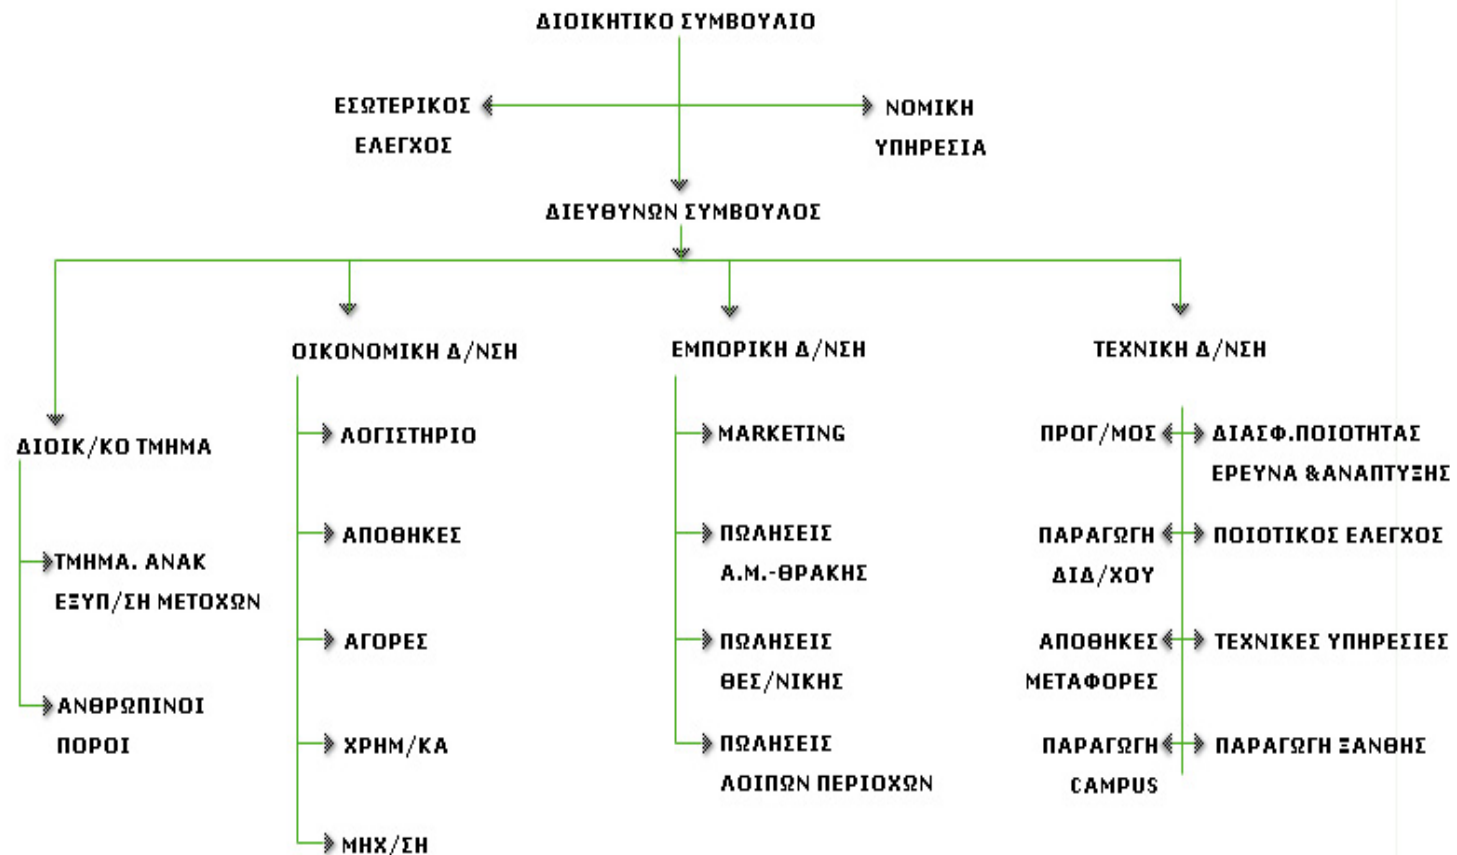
ΔΙΟΙΚΗΤΙΚΟ ΣΥΜΒΟΥΛΙΟ

ΕΣΩΤΕΡΙΚΟΣ ΕΛΕΓΧΟΣ

ΝΟΜΙΚΗ ΥΠΗΡΕΣΙΑ

ΔΙΕΥΘΥΝΩΝ ΣΥΜΒΟΥΛΟΣ

ΔΙΟΙΚ/ΚΟ ΤΜΗΜΑ

ΤΜΗΜΑ. ΑΝΑΚ ΕΞΥΠ/ΣΗ ΜΕΤΟΧΩΝ

ΑΝΘΡΩΠΙΝΟΙ ΠΟΡΟΙ

ΟΙΚΟΝΟΜΙΚΗ Δ/ΝΣΗ

ΛΟΓΙΣΤΗΡΙΟ

ΑΠΟΘΗΚΕΣ

ΑΓΟΡΕΣ

ΧΡΗΜ/ΚΑ

ΜΗΧ/ΣΗ

ΕΜΠΟΡΙΚΗ Δ/ΝΣΗ

MARKETING

ΠΩΛΗΣΕΙΣ Α.Μ.-ΘΡΑΚΗΣ

ΠΩΛΗΣΕΙΣ ΘΕΣ/ΝΙΚΗΣ

ΠΩΛΗΣΕΙΣ ΛΟΙΠΩΝ ΠΕΡΙΟΧΩΝ

ΤΕΧΝΙΚΗ Δ/ΝΣΗ

ΠΡΟΓ/ΜΟΣ

ΔΙΑΣΦ.ΠΟΙΟΤΗΤΑΣ ΕΡΕΥΝΑ &ΑΝΑΠΤΥΞΗΣ

ΠΑΡΑΓΩΓΗ ΔΙΔ/ΧΟΥ

ΠΟΙΟΤΙΚΟΣ ΕΛΕΓΧΟΣ

ΑΠΟΘΗΚΕΣ ΜΕΤΑΦΟΡΕΣ

ΤΕΧΝΙΚΕΣ ΥΠΗΡΕΣΙΕΣ

ΠΑΡΑΓΩΓΗ CAMPUS

ΠΑΡΑΓΩΓΗ ΞΑΝΘΗΣ